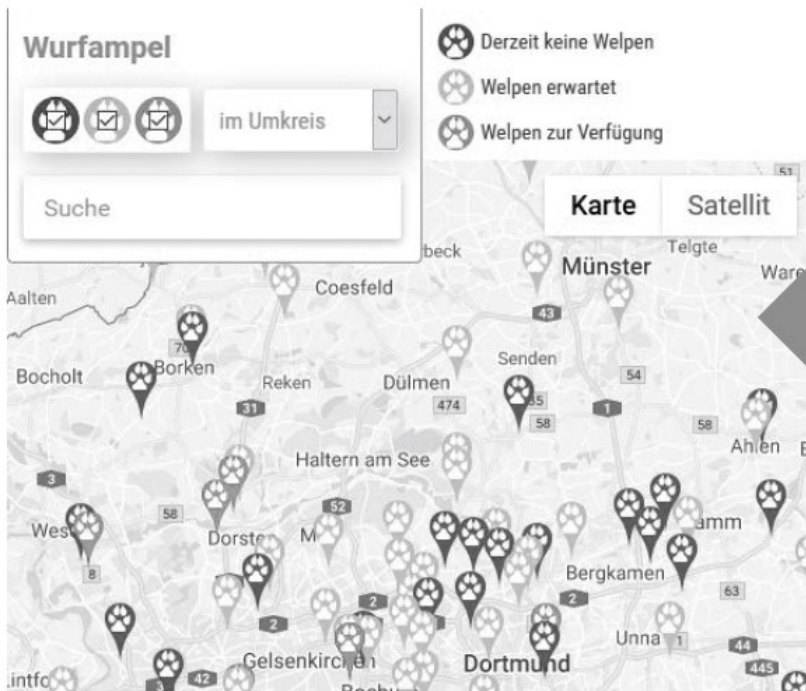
Wurfampel

im Umkreis

Suche

Derzeit keine Welpen

Welpen erwartet

Welpen zur Verfügung

Karte

Satellit

51

beck

Telgte

Münster

Ware

Aalten

Coesfeld

43

70

Senden

Bocholt

Borken

Reken

Dülmen

54

474

55

31

58

1

58

Ahlen

Haltern am See

3

52

58

Wes

Dorste

M

amm

8

Bergkamen

63

2

2

2

Unna

1

44

445

Gelsenkirchen

Dortmund

3

42

intfo

Bochu